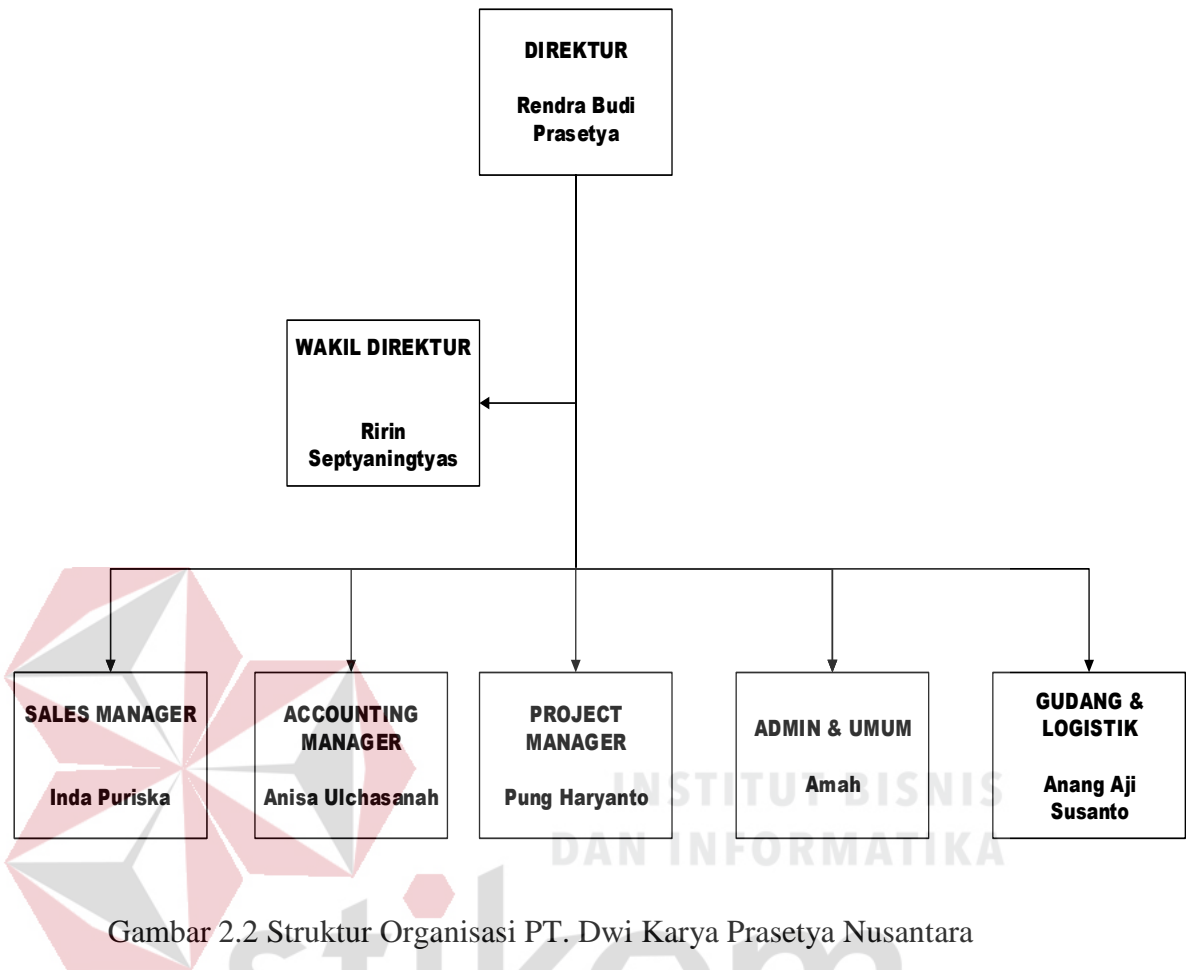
DIREKTUR

Rendra Budi Prasetya

WAKIL DIREKTUR

Ririn Septyaningtyas

SALES MANAGER

Inda Puriska

ACCOUNTING MANAGER

Anisa Ulchasanah

PROJECT MANAGER

Pung Haryanto

ADMIN & UMUM

Amah

GUDANG & LOGISTIK

Anang Aji Susanto

INSTITUT BISNIS DAN INFORMATIKA

Gambar 2.2 Struktur Organisasi PT. Dwi Karya Prasetya Nusantara

stikom